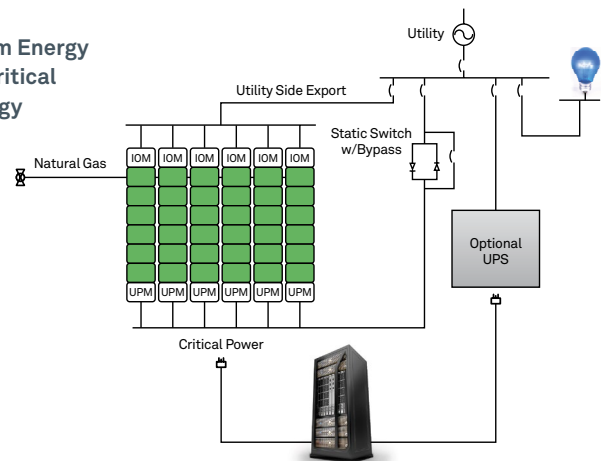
m Energy
ritical
gy

Utility

Utility Side Export

Static Switch
w/Bypass

Natural Gas

| IOM | IOM | IOM | IOM | IOM | IOM |
|---|---|---|---|---|---|
| UPM | UPM | UPM | UPM | UPM | UPM |

Optional
UPS

Critical Power